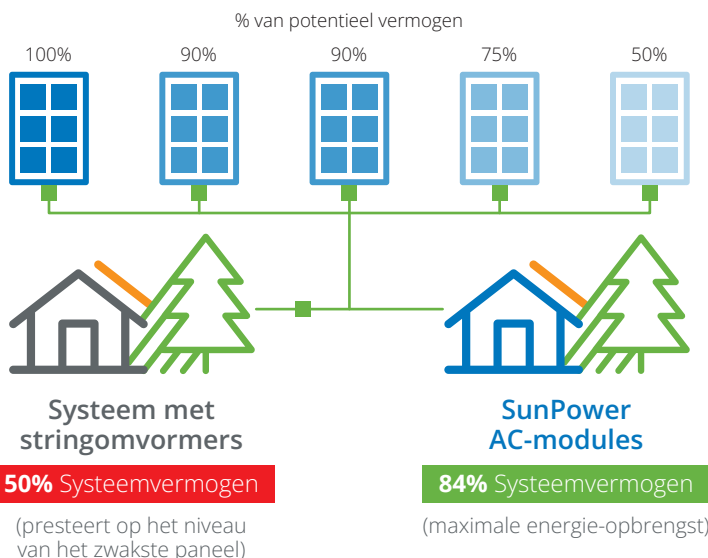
% van potentieel vermogen

100%

90%

90%

75%

50%

Systeem met stringomvormers

50% Systeemvermogen

(presteert op het niveau van het zwakste paneel)

SunPower AC-modules

84% Systeemvermogen

(maximale energie-opbrengst)